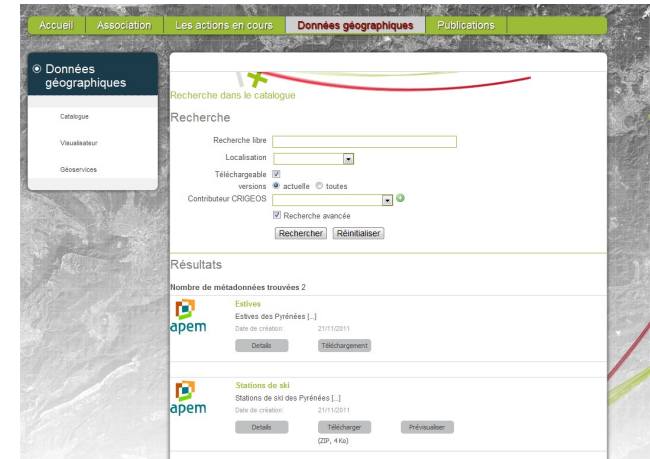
Accueil | Association | Les actions en cours | Données géographiques | Publications

Données géographiques

Catalogue

Visualisateur

Géoservices

Recherche dans le catalogue

Recherche

Recherche libre

Localisation

Téléchargeable

versions actuelle toutes

Contributeur CRIGEOS

Recherche avancée

Rechercher Réinitialiser

Résultats

Nombre de métadonnées trouvées 2

apem

Estives

Estives des Pyrénées [...]

Date de création: 21/11/2011

Details Téléchargement

apem

Stations de ski

Stations de ski des Pyrénées [...]

Date de création: 21/11/2011

Details Télécharger (ZIP, 4 Ko) Prévisualiser